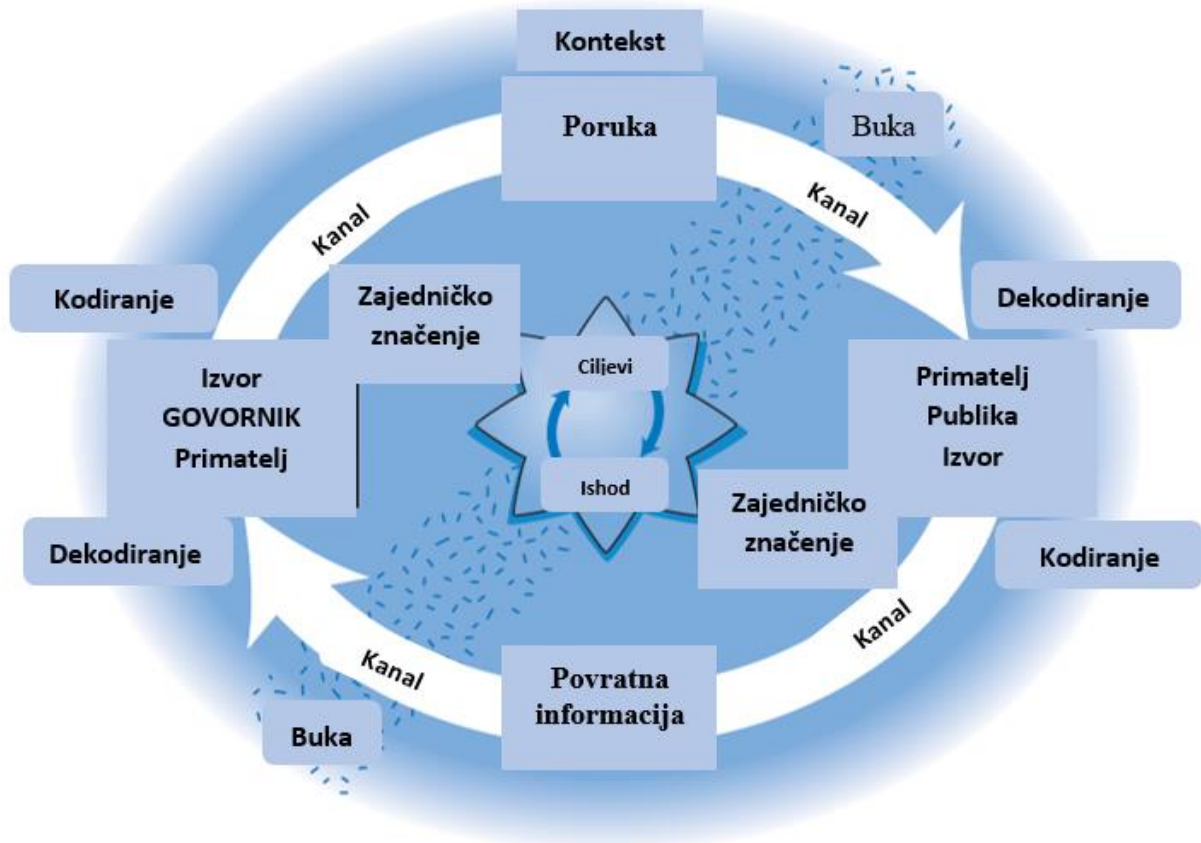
Kontekst

Poruka

Buka

Kanal

Kanal

Kodiranje

Zajedničko značenje

Dekodiranje

Ciljevi

Izvor
GOVORNIK
Primatelj

Primatelj
Publika
Izvor

Ishod

Zajedničko značenje

Dekodiranje

Kodiranje

Kanal

Kanal

Povratna informacija

Buka